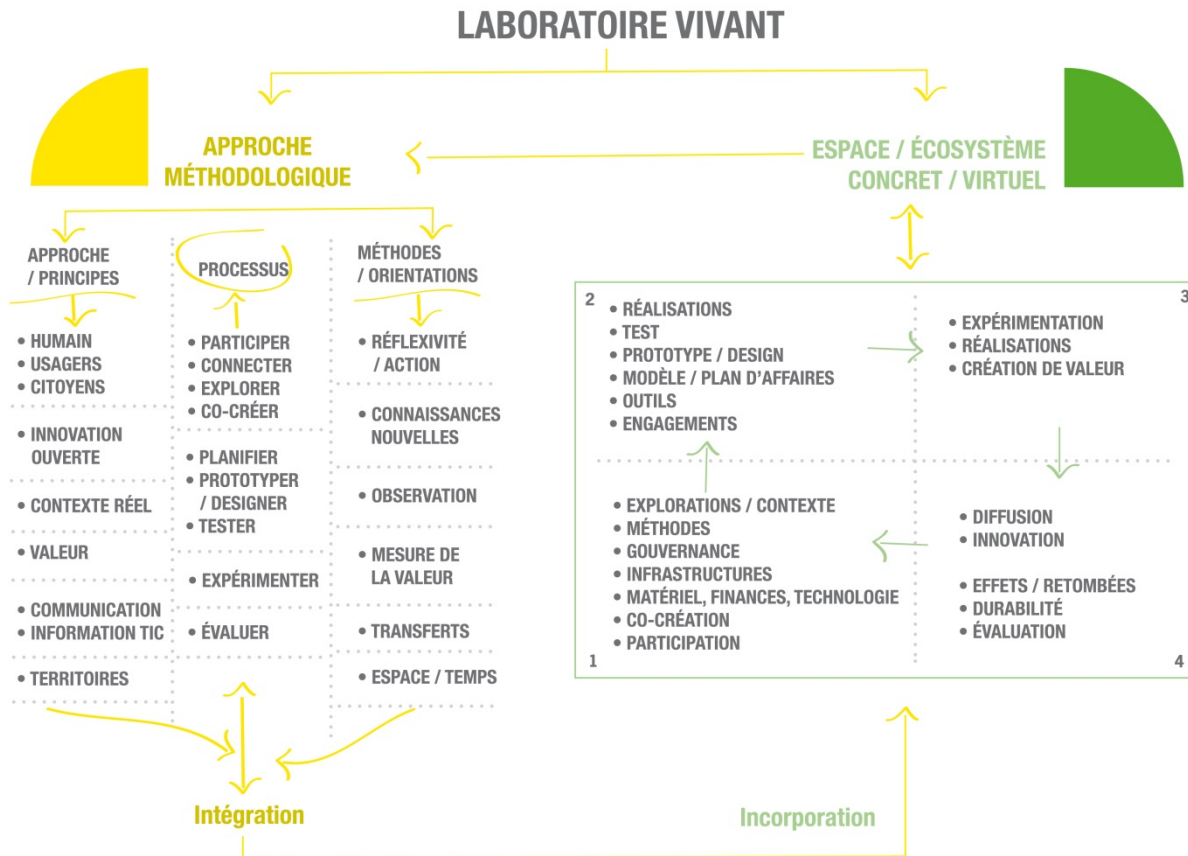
LABORATOIRE VIVANT

APPROCHE MÉTHODOLOGIQUE

ESPACE / ÉCOSYSTÈME CONCRET / VIRTUEL

APPROCHE / PRINCIPES

• HUMAIN
• USAGERS
• CITOYENS

• INNOVATION OUVERTE

• CONTEXTE RÉEL

• VALEUR

• COMMUNICATION
• INFORMATION TIC

• TERRITOIRES

PROCESSUS

• PARTICIPER
• CONNECTER
• EXPLORER
• CO-CRÉER

• PLANIFIER
• PROTOTYPER / DESIGNER
• TESTER

• EXPÉRIMENTER

• ÉVALUER

MÉTHODES / ORIENTATIONS

• RÉFLEXIVITÉ / ACTION

• CONNAISSANCES NOUVELLES

• OBSERVATION

• MESURE DE LA VALEUR

• TRANSFERTS

• ESPACE / TEMPS

2
• RÉALISATIONS
• TEST
• PROTOTYPE / DESIGN
• MODÈLE / PLAN D'AFFAIRES
• OUTILS
• ENGAGEMENTS

3
• EXPÉRIMENTATION
• RÉALISATIONS
• CRÉATION DE VALEUR

• EXPLORATIONS / CONTEXTE
• MÉTHODES
• GOUVERNANCE
• INFRASTRUCTURES
• MATÉRIEL, FINANCES, TECHNOLOGIE
• CO-CRÉATION
• PARTICIPATION
1

• DIFFUSION
• INNOVATION

• EFFETS / RETOMBÉES
• DURABILITÉ
• ÉVALUATION
4

Intégration

Incorporation